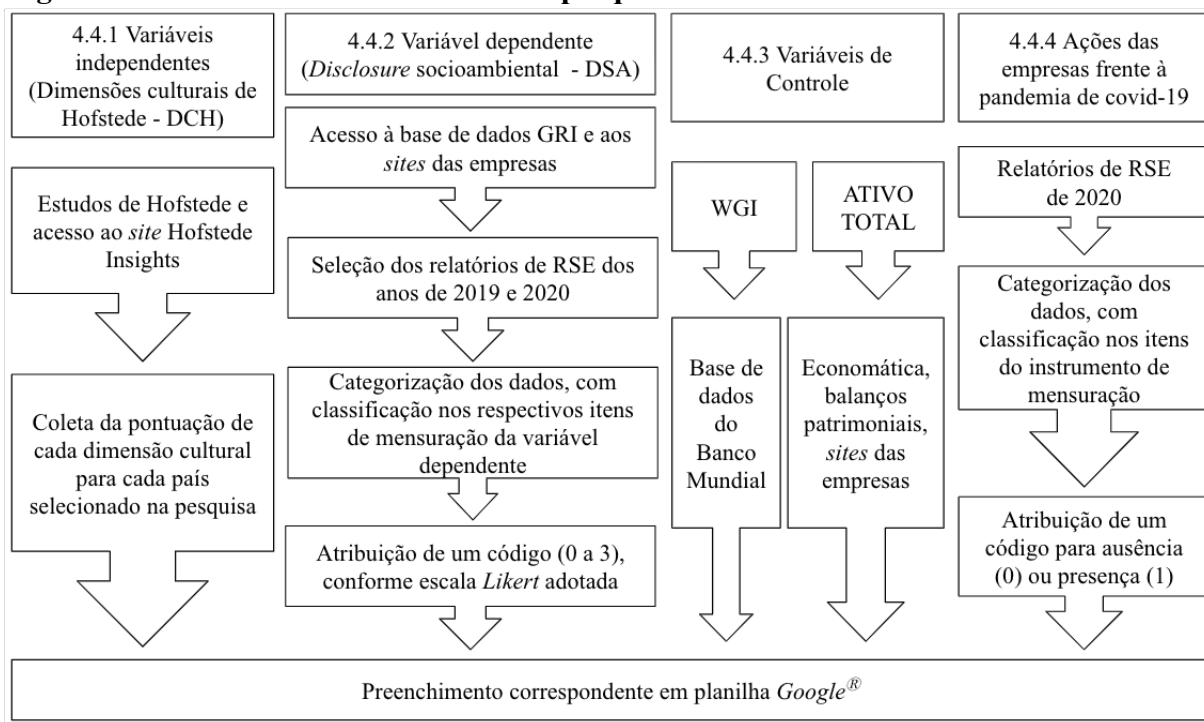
4.4.1 Variáveis independentes (Dimensões culturais de Hofstede - DCH)

Estudos de Hofstede e acesso ao site Hofstede Insights

Coleta da pontuação de cada dimensão cultural para cada país selecionado na pesquisa

4.4.2 Variável dependente (Disclosure socioambiental - DSA)

Acesso à base de dados GRI e aos sites das empresas

Seleção dos relatórios de RSE dos anos de 2019 e 2020

Categorização dos dados, com classificação nos respectivos itens de mensuração da variável dependente

Atribuição de um código (0 a 3), conforme escala Likert adotada

4.4.3 Variáveis de Controle

WGI

Base de dados do Banco Mundial

ATIVO TOTAL

Economática, balanços patrimoniais, sites das empresas

4.4.4 Ações das empresas frente à pandemia de covid-19

Relatórios de RSE de 2020

Categorização dos dados, com classificação nos itens do instrumento de mensuração

Atribuição de um código para ausência (0) ou presença (1)

Preenchimento correspondente em planilha Google$^{®}$